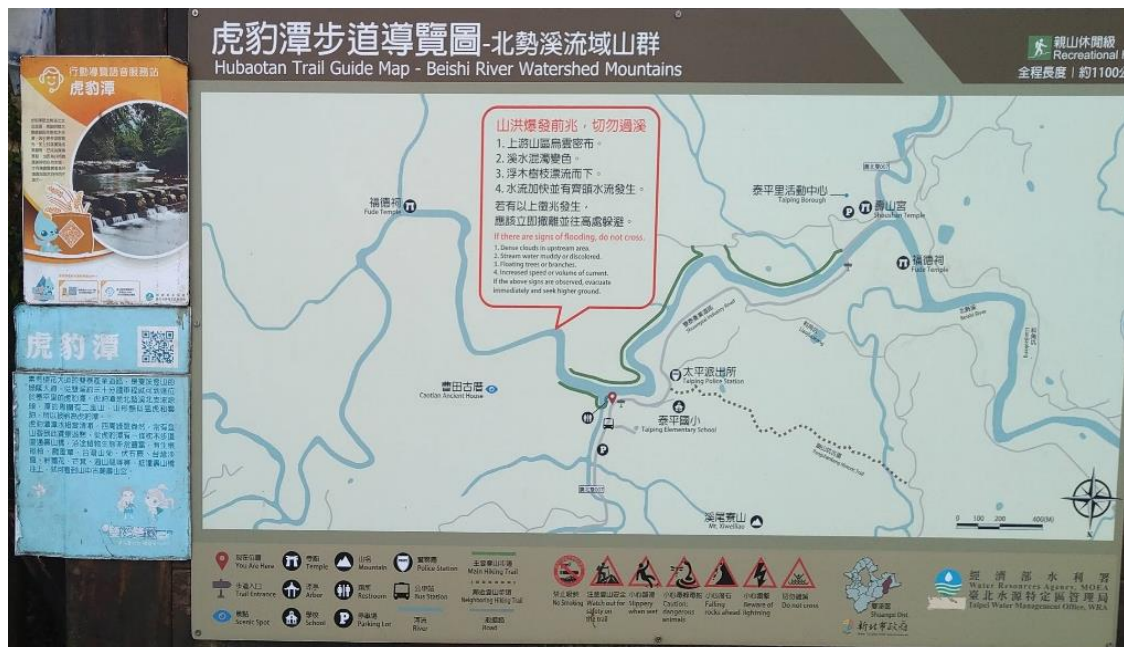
虎豹潭步道導覽圖-北勢溪流域山群
Hubaotan Trail Guide Map - Beishi River Watershed Mountains

親山休閒級
Recreational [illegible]
全程長度｜約1100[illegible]

行動導覽語音服務站
虎豹潭

虎豹潭

山洪爆發前兆，切勿過溪
1. 上游山區烏雲密布。
2. 溪水混濁變色。
3. 浮木樹枝漂流而下。
4. 水流加快並有齊頭水流發生。
若有以上徵兆發生，應該立即撤離並往高處躲避。

If there are signs of flooding, do not cross.
1. Dense clouds in upstream area.
2. Stream water muddy or discolored.
3. Floating trees or branches.
4. Increased speed or volume of current.
If the above signs are observed, evacuate immediately and seek higher ground.

福德祠
Fude Temple

泰平里活動中心
Taiping Borough

壽山宮
Shoushan Temple

福德祠
Fude Temple

太平派出所
Taiping Police Station

曹田古厝
Caotian Ancient House

泰平國小
Taiping Elementary School

溪尾寮山
Mt. Xiweiliao

0 100 200 400(M)

您在這裡 You Are Here
寺廟 Temple
山峰 Mountain
警察局 Police Station
主要登山步道 Main Hiking Trail
步道入口 Trail Entrance
涼亭 Arbor
廁所 Restroom
公車站 Bus Station
周邊登山步道 Neighboring Hiking Trail
景點 Scenic Spot
學校 School
停車場 Parking Lot
河流 River
道路 Road

禁止吸煙 No Smoking
注意腳步安全 Watch out for safety on the trail
小心路滑 Slippery when wet
小心蛇蟲動物 Caution: dangerous animals
小心落石 Falling rocks ahead
小心雷擊 Beware of lightning
切勿過溪 Do not cross

雙溪區 Shuangxi Dist.
新北市政府

經濟部水利署
Water Resources Agency, MOEA
臺北水源特定區管理局
Taipei Water Management Office, WRA